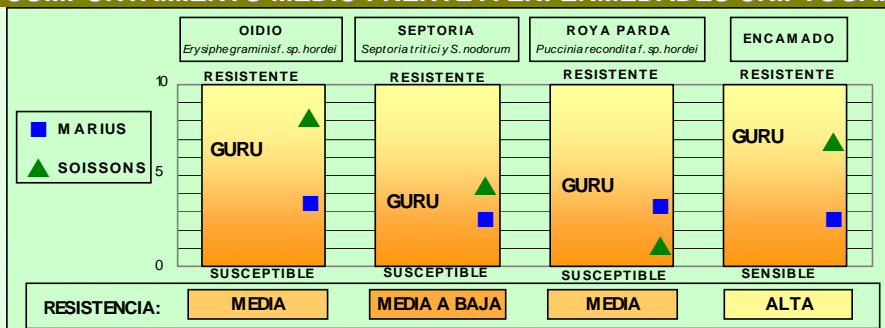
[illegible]

OIDIO
Erysiphegraminisf. sp. hordei

SEPTORIA
Septoria tritici y S. nodorum

ROYA PARDA
Puccinia recondita f. sp. hordei

ENCAMADO

10
5
0

MARIUS
SOISSONS

RESISTENTE
GURU
SUSCEPTIBLE

RESISTENTE
GURU
SUSCEPTIBLE

RESISTENTE
GURU
SUSCEPTIBLE

RESISTENTE
GURU
SENSIBLE

RESISTENCIA: MEDIA MEDIA A BAJA MEDIA ALTA